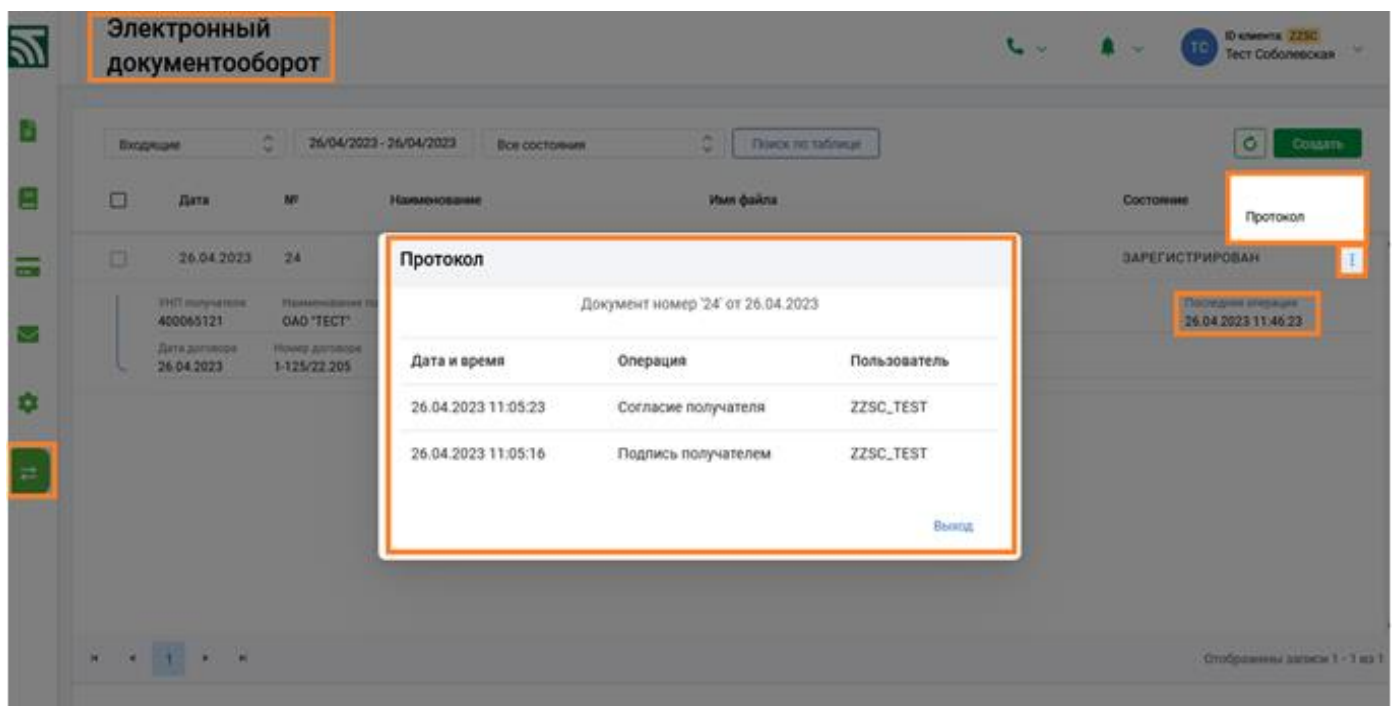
Электронный документооборот

ID клиента ZZSC
Тест Соболевская

Входящие
26/04/2023 - 26/04/2023
Все состояния
Поиск по таблице
Создать

Протокол

| Дата | № | Наименование | Имя файла | Состояние |
|---|---|---|---|---|
| 26.04.2023 | 24 | | | ЗАРЕГИСТРИРОВАН |

УНП получателя
400065121
Наименование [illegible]
ОАО "ТЕСТ"
Дата договора
26.04.2023
Номер договора
1-125/22.205

Последняя операция
26.04.2023 11:46:23

Протокол

Документ номер '24' от 26.04.2023

| Дата и время | Операция | Пользователь |
|---|---|---|
| 26.04.2023 11:05:23 | Согласие получателя | ZZSC_TEST |
| 26.04.2023 11:05:16 | Подпись получателем | ZZSC_TEST |

Выход

1

Отображены записи 1 - 1 из 1